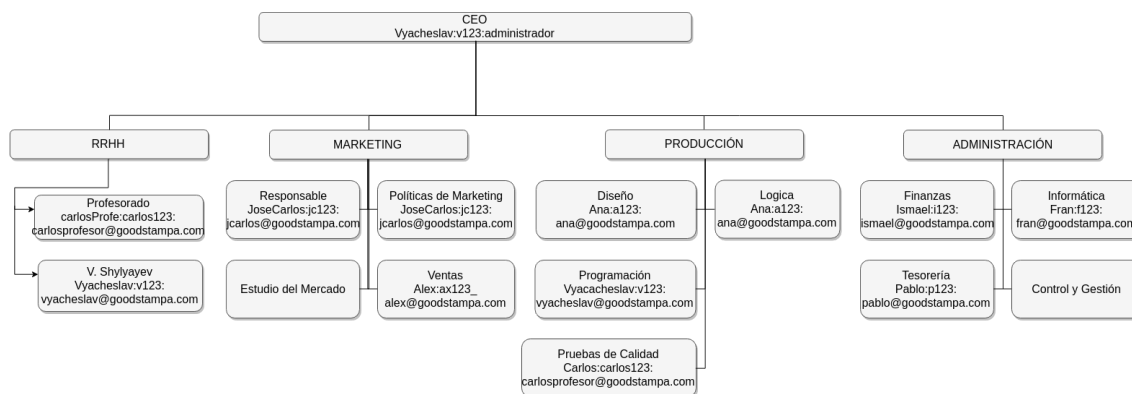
CEO
Vyacheslav:v123:administrador

RRHH

Profesorado
carlosProfe:carlos123:
carlosprofesor@goodstampa.com

V. Shylyayev
Vyacheslav:v123:
vyacheslav@goodstampa.com

MARKETING

Responsable
JoseCarlos:jc123:
jcarlos@goodstampa.com

Políticas de Marketing
JoseCarlos:jc123:
jcarlos@goodstampa.com

Estudio del Mercado

Ventas
Alex:ax123_
alex@goodstampa.com

PRODUCCIÓN

Diseño
Ana:a123:
ana@goodstampa.com

Logica
Ana:a123:
ana@goodstampa.com

Programación
Vyacacheslav:v123:
vyacheslav@goodstampa.com

Pruebas de Calidad
Carlos:carlos123:
carlosprofesor@goodstampa.com

ADMINISTRACIÓN

Finanzas
Ismael:i123:
ismael@goodstampa.com

Informática
Fran:f123:
fran@goodstampa.com

Tesorería
Pablo:p123:
pablo@goodstampa.com

Control y Gestión